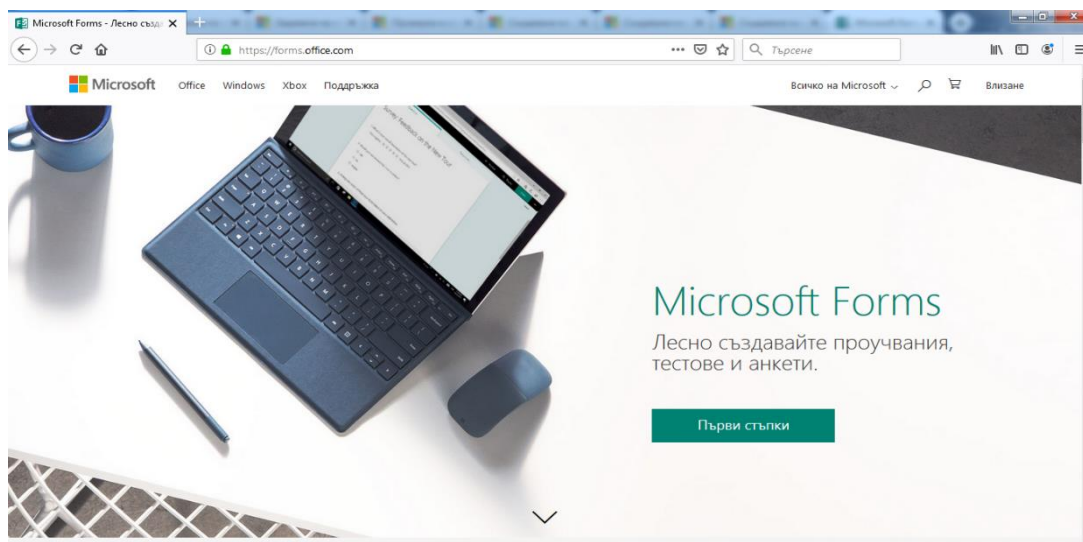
Microsoft Forms - Лесно създа

https://forms.office.com

Търсене

Microsoft Office Windows Xbox Поддръжка

Всичко на Microsoft

Влизане

Survey: Feedback on the New Tool

Microsoft Forms

Лесно създавайте проучвания, тестове и анкети.

Първи стъпки